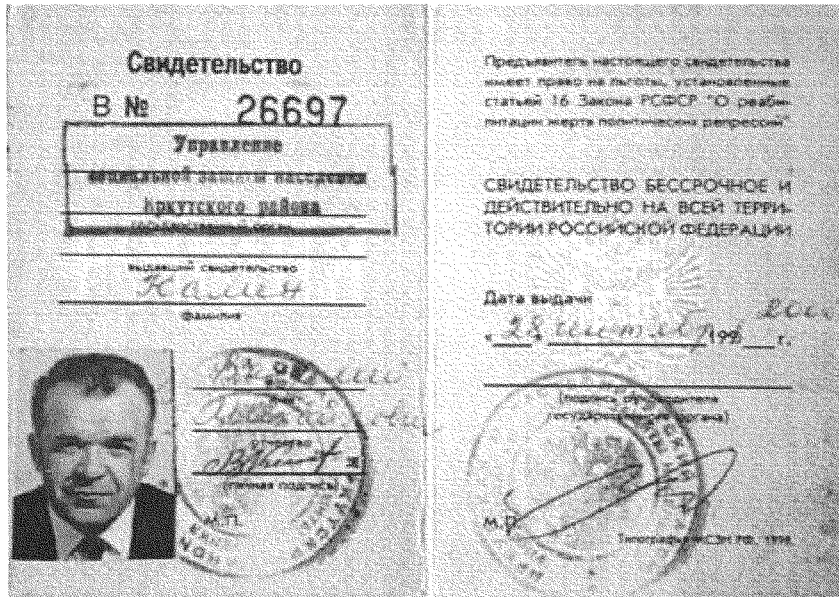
Свидетельство

В № 26697

Управление
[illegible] защиты населения
Иркутского района

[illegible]

выдавший свидетельство

Калин

фамилия

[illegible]

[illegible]

отчество

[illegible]

(личная подпись)

М.П.

Предъявитель настоящего свидетельства имеет право на льготы, установленные статьей 16 Закона РСФСР "О реабилитации жертв политических репрессий"

СВИДЕТЕЛЬСТВО БЕССРОЧНОЕ И ДЕЙСТВИТЕЛЬНО НА ВСЕЙ ТЕРРИТОРИИ РОССИЙСКОЙ ФЕДЕРАЦИИ

Дата выдачи 2000

«28» сентября 199__ г.

(подпись руководителя государственного органа)

М.П.

Типография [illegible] РФ. 1998